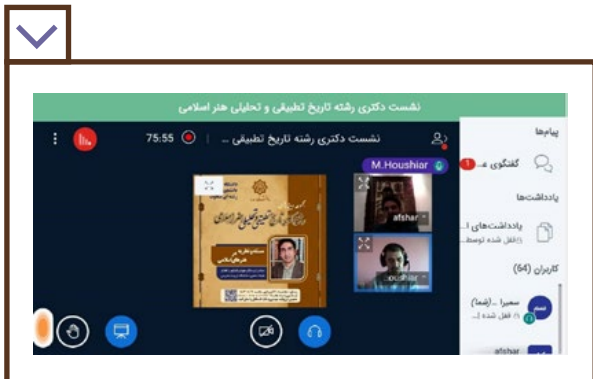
نشست دکتری رشته تاریخ تطبیقی و تحلیلی هنر اسلامی

نشست دکتری رشته تاریخ تطبیقی ...

75:55

M.Houshiar

afshar

houshiar

پیام‌ها

گفتگوی ع...

1

یادداشت‌ها

یادداشت‌های ا...

قفل شده توسط...

کاربران (64)

سمیرا ... (شما)

قفل شده ...

afshar